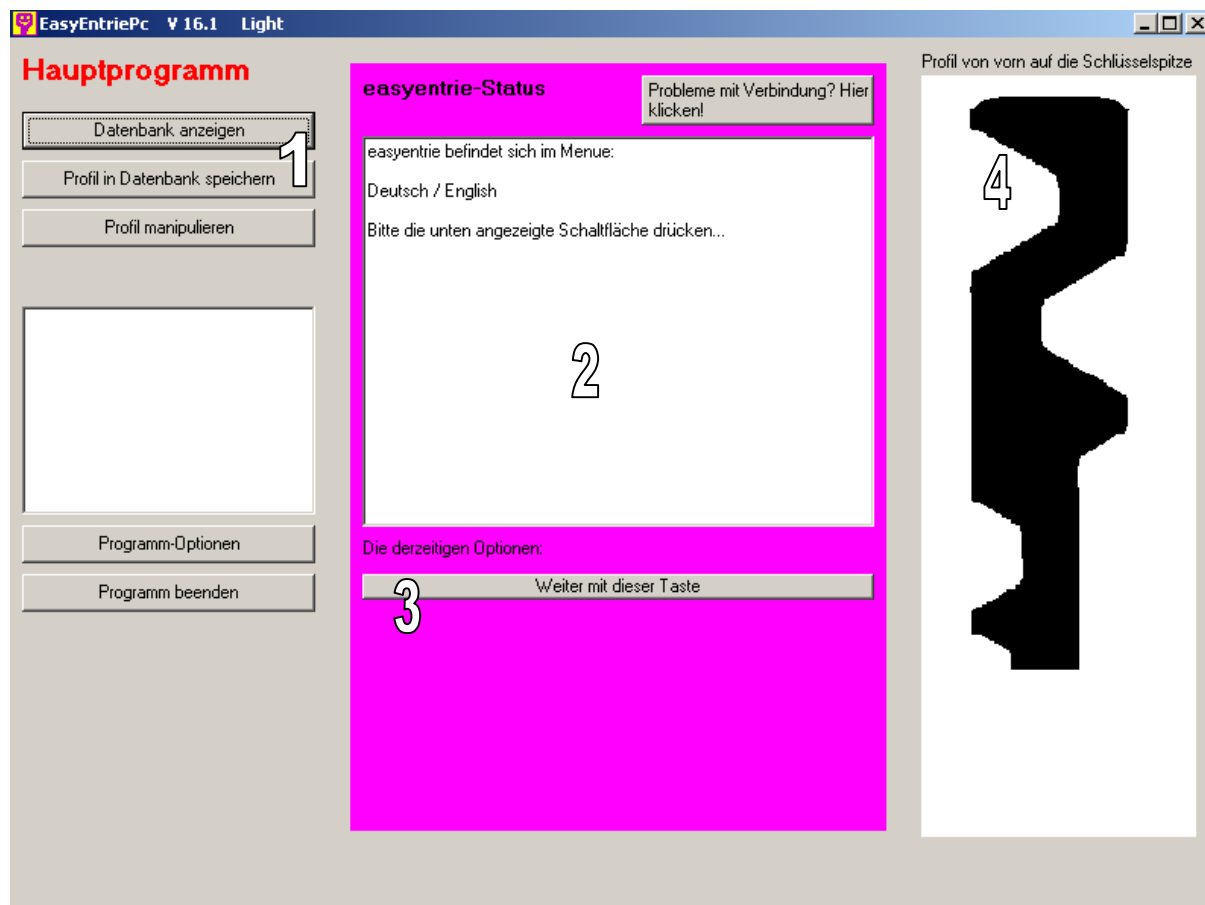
EasyEntriePc V 16.1 Light

Hauptprogramm

Datenbank anzeigen

1

Profil in Datenbank speichern

Profil manipulieren

Programm-Optionen

Programm beenden

easyentrie-Status

Probleme mit Verbindung? Hier klicken!

easyentrie befindet sich im Menue:

Deutsch / English

Bitte die unten angezeigte Schaltfläche drücken...

2

Die derzeitigen Optionen:

Weiter mit dieser Taste

3

Profil von vorn auf die Schlüsselspitze

4